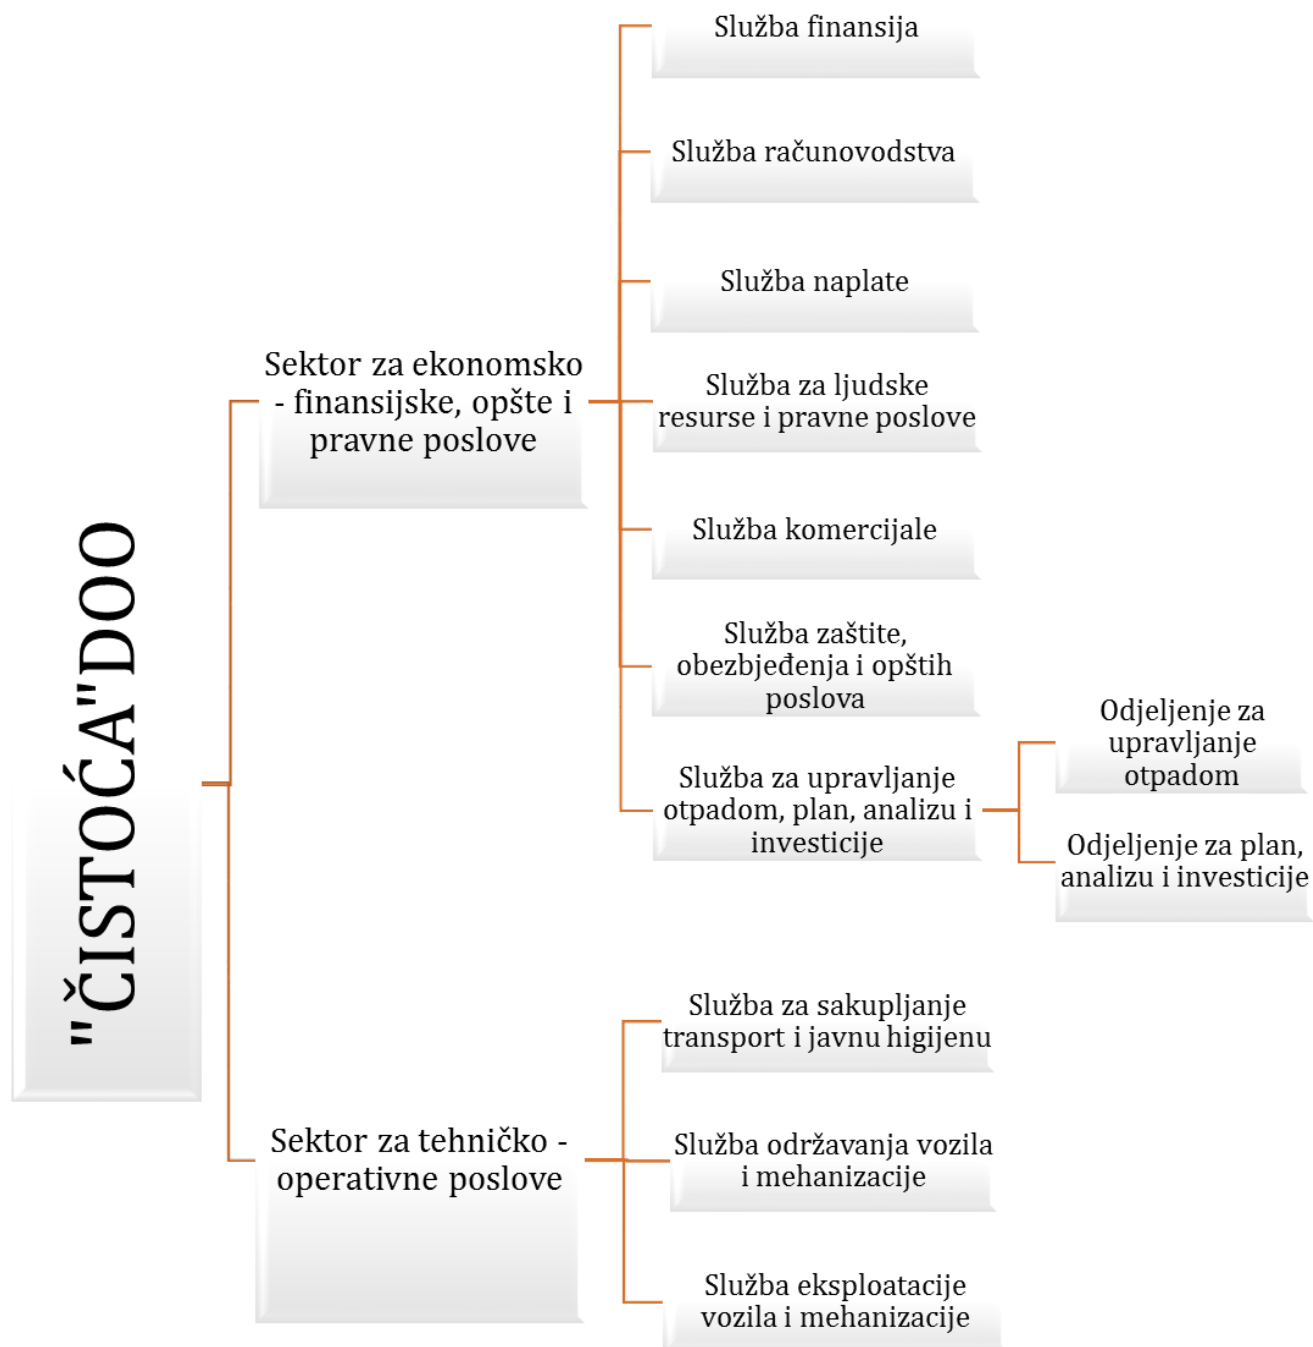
"ČISTOĆA"DOO

Sektor za ekonomsko - finansijske, opšte i pravne poslove

Služba finansija

Služba računovodstva

Služba naplate

Služba za ljudske resurse i pravne poslove

Služba komercijale

Služba zaštite, obezbjeđenja i opštih poslova

Služba za upravljanje otpadom, plan, analizu i investicije

Odjeljenje za upravljanje otpadom

Odjeljenje za plan, analizu i investicije

Sektor za tehničko - operativne poslove

Služba za sakupljanje transport i javnu higijenu

Služba održavanja vozila i mehanizacije

Služba eksploatacije vozila i mehanizacije